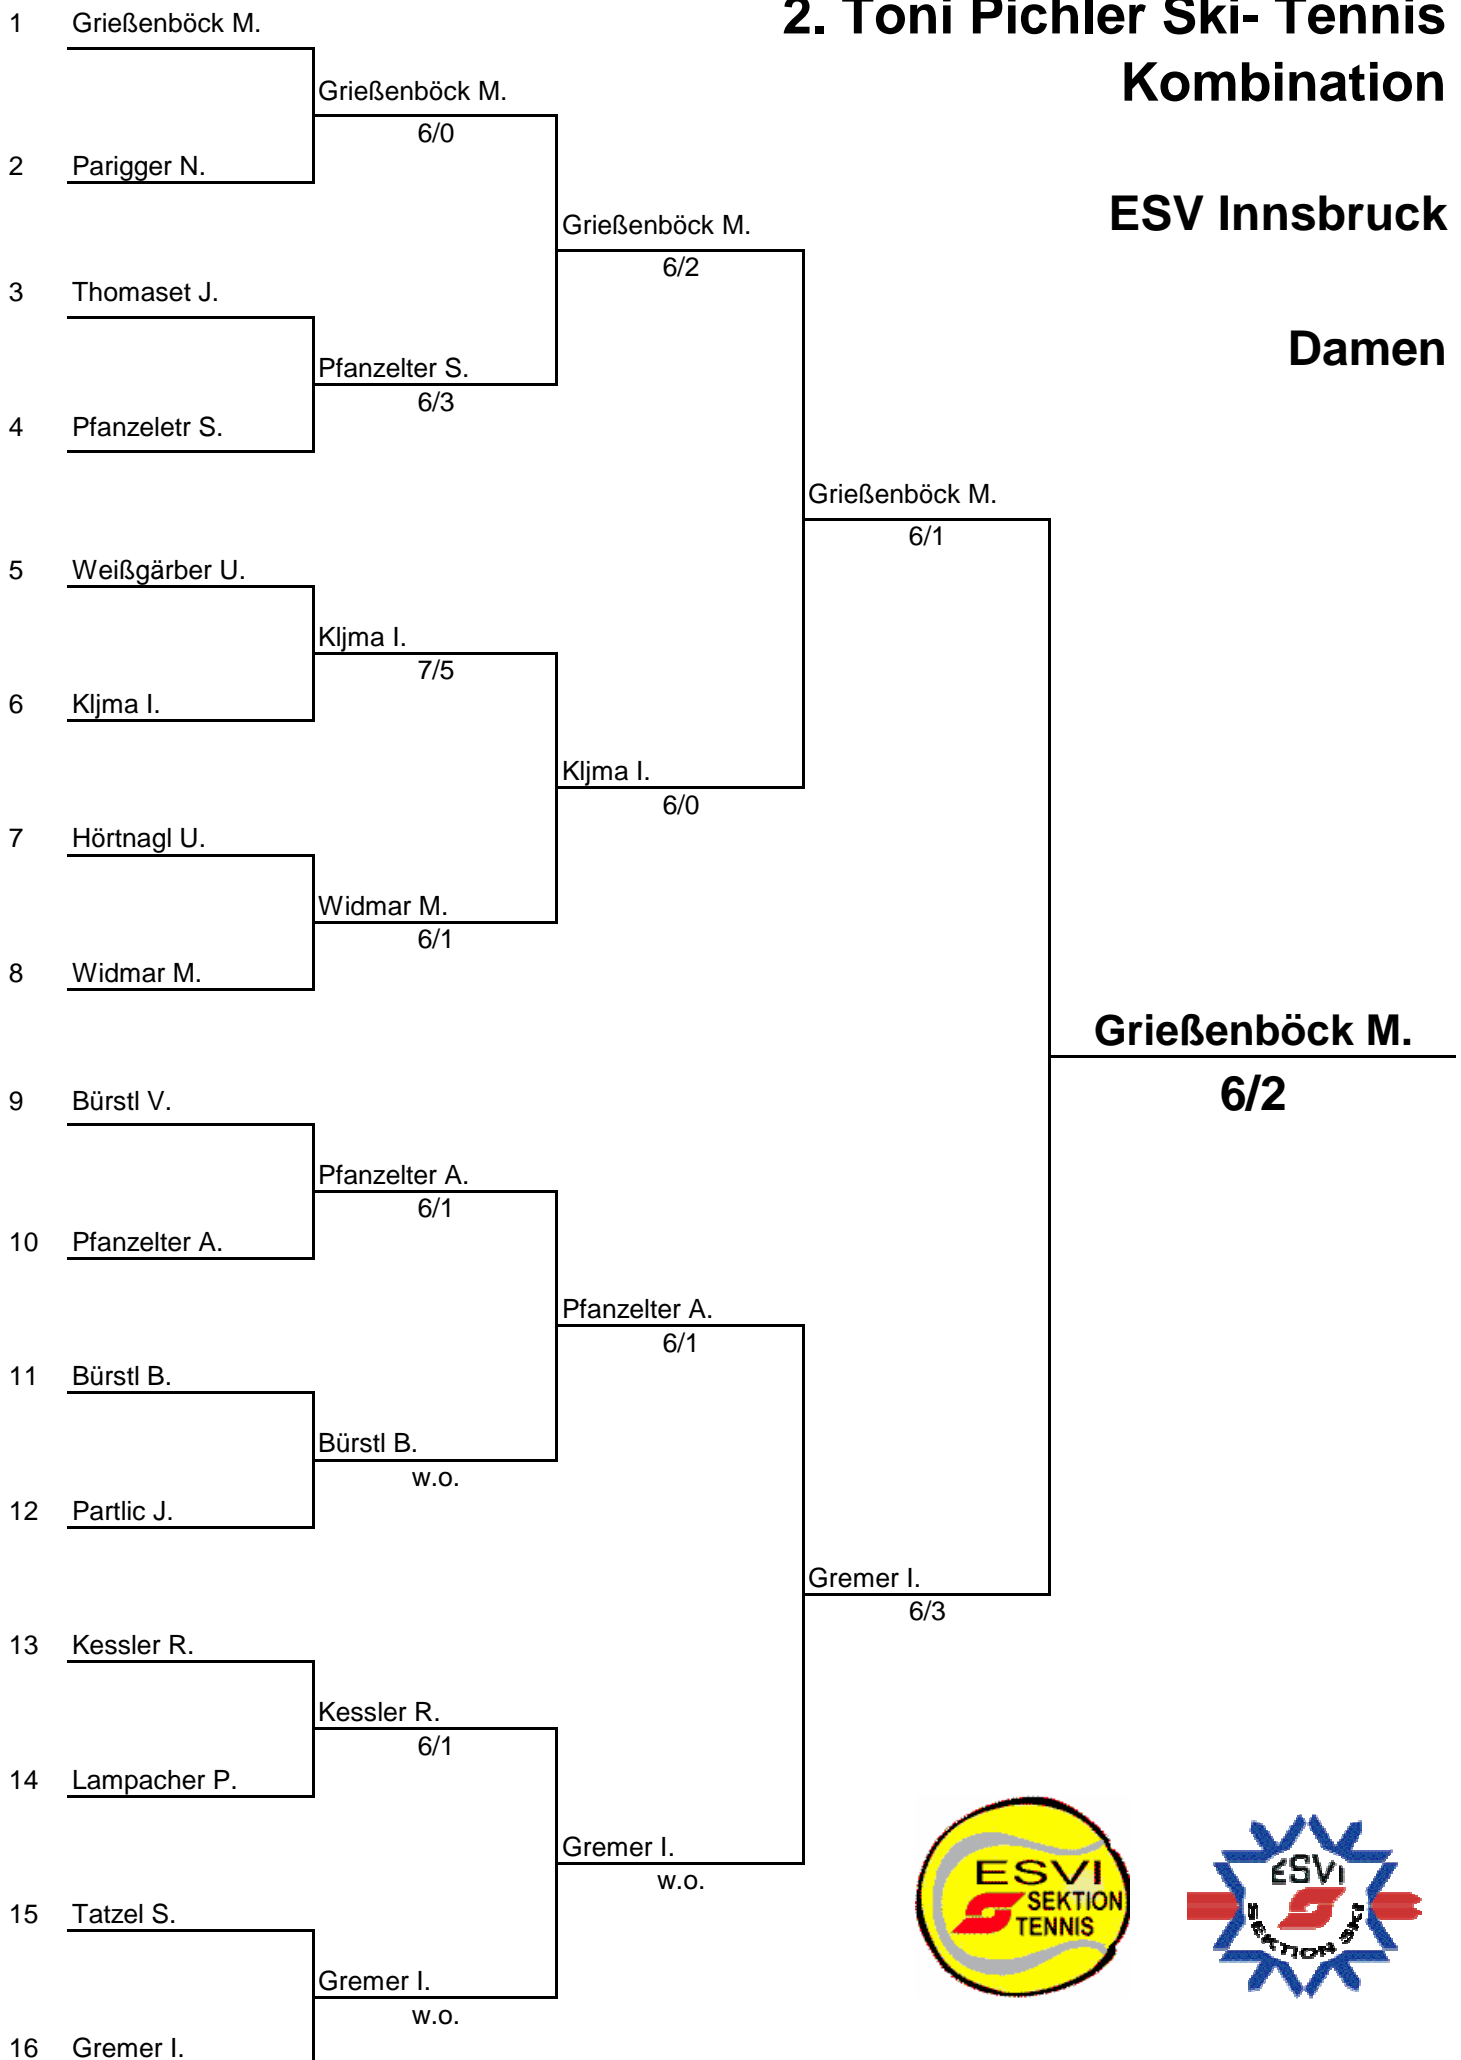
2. Toni Pichler Ski- Tennis Kombination

ESV Innsbruck

Damen

1 Grießenböck M.
2 Parigger N.
3 Thomaset J.
4 Pfanzeletr S.
5 Weißgärber U.
6 Kljma I.
7 Hörtnagl U.
8 Widmar M.
9 Bürstl V.
10 Pfanzelter A.
11 Bürstl B.
12 Partlic J.
13 Kessler R.
14 Lampacher P.
15 Tatzel S.
16 Gremer I.

Grießenböck M.
6/0
Pfanzelter S.
6/3
Kljma I.
7/5
Widmar M.
6/1
Pfanzelter A.
6/1
Bürstl B.
w.o.
Kessler R.
6/1
Gremer I.
w.o.

Grießenböck M.
6/2
Kljma I.
6/0
Pfanzelter A.
6/1
Gremer I.
w.o.

Grießenböck M.
6/1
Gremer I.
6/3

Grießenböck M.
6/2

ESVI SEKTION TENNIS

ESVI SEKTION SKI